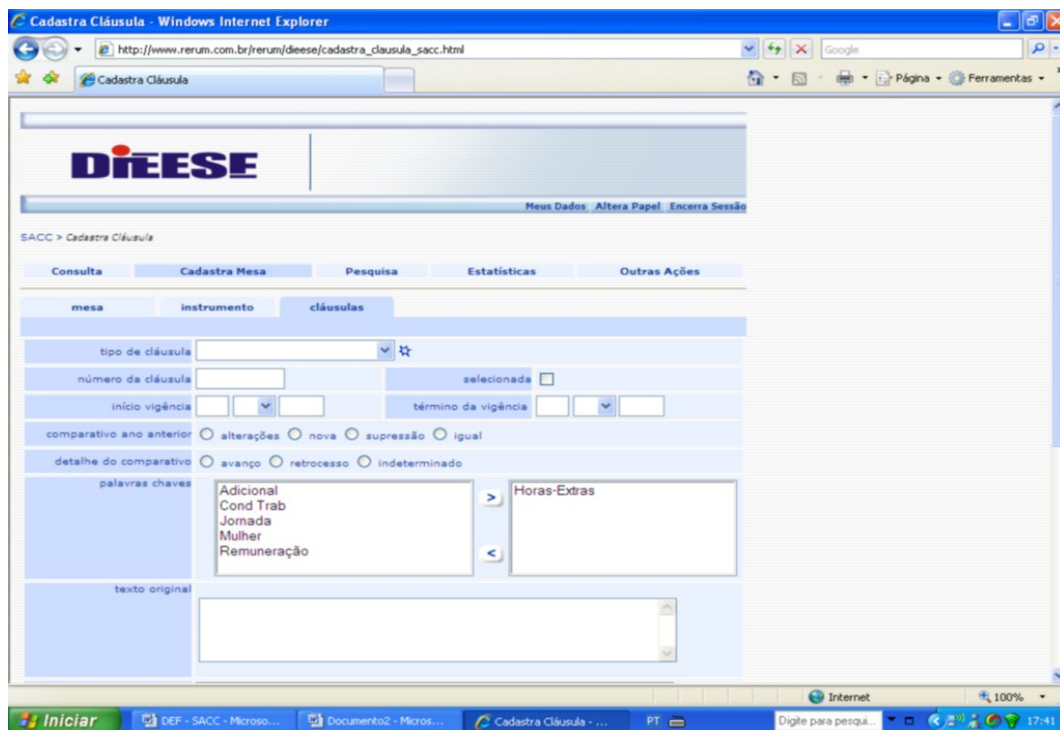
Cadastra Cláusula - Windows Internet Explorer

http://www.rerum.com.br/rerum/dieese/cadastra_clausula_sacc.html

Google

Cadastra Cláusula

Página ▾ Ferramentas ▾

DIEESE

Meus Dados Altera Papel Encerra Sessão

SACC > Cadastra Cláusula

Consulta Cadastra Mesa Pesquisa Estatísticas Outras Ações

mesa instrumento cláusulas

tipo de cláusula

número da cláusula

selecionada

início vigência

término da vigência

comparativo ano anterior ○ alterações ○ nova ○ supressão ○ igual

detalhe do comparativo ○ avanço ○ retrocesso ○ indeterminado

palavras chaves

Adicional
Cond Trab
Jornada
Mulher
Remuneração

>

<

Horas-Extras

texto original

Internet

100%

Iniciar

DEF - SACC - Microso...

Documento2 - Micros...

Cadastra Cláusula - ...

PT

Digite para pesqui...

17:41